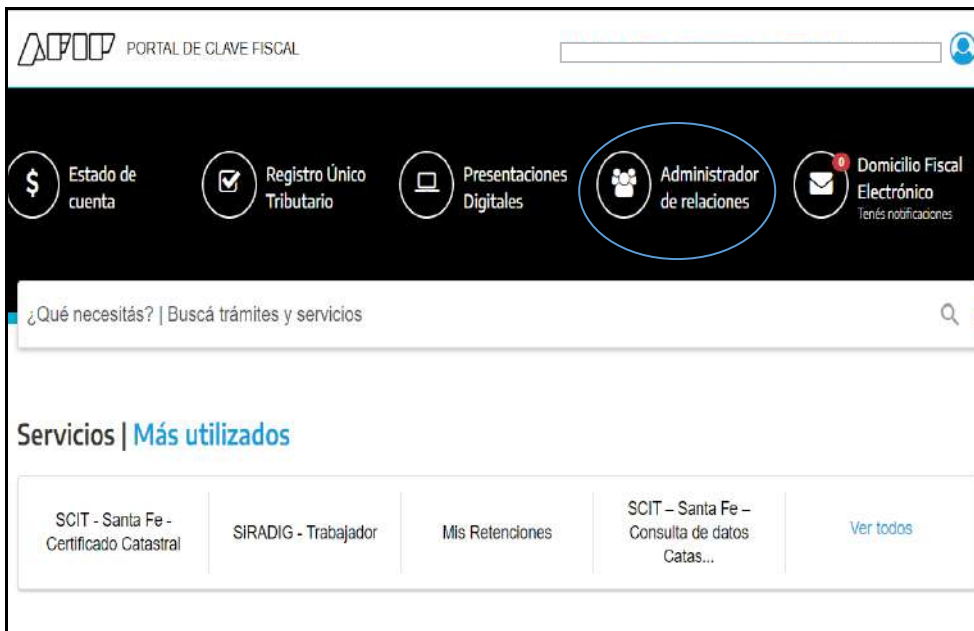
AFIP PORTAL DE CLAVE FISCAL

Estado de cuenta

Registro Único Tributario

Presentaciones Digitales

Administrador de relaciones

0 Domicilio Fiscal Electrónico
Tenés notificaciones

¿Qué necesitás? | Buscá trámites y servicios

Servicios | Más utilizados

| SCIT - Santa Fe - Certificado Catastral | SIRADIG - Trabajador | Mis Retenciones | SCIT – Santa Fe – Consulta de datos Catas... | Ver todos |
|---|---|---|---|---|